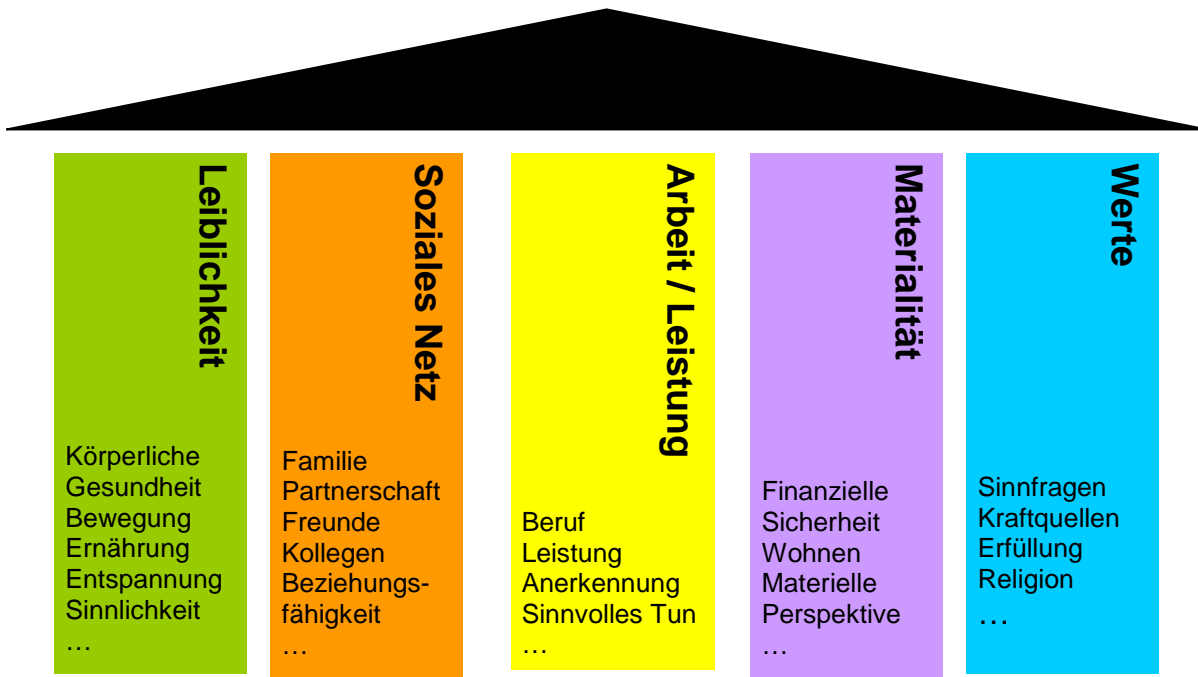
Leiblichkeit

Körperliche Gesundheit
Bewegung
Ernährung
Entspannung
Sinnlichkeit
…

Soziales Netz

Familie
Partnerschaft
Freunde
Kollegen
Beziehungsfähigkeit
…

Arbeit / Leistung

Beruf
Leistung
Anerkennung
Sinnvolles Tun
…

Materialität

Finanzielle Sicherheit
Wohnen
Materielle Perspektive
…

Werte

Sinnfragen
Kraftquellen
Erfüllung
Religion
…